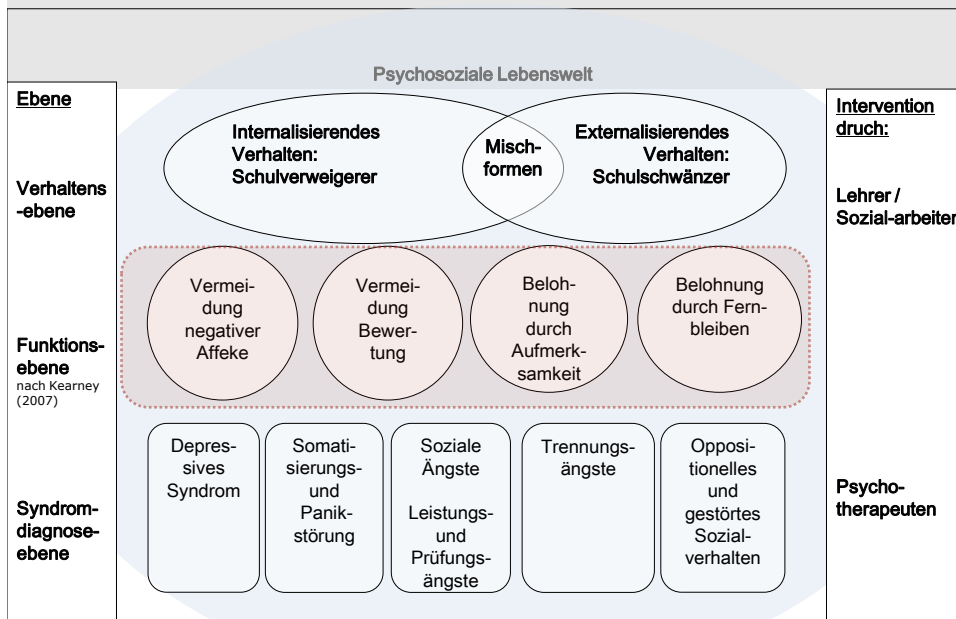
Psychosoziale Lebenswelt

Ebene

Verhaltensebene

Funktionsebene
nach Kearney (2007)

Syndromdiagnoseebene

Internalisierendes Verhalten: Schulverweigerer

Mischformen

Externalisierendes Verhalten: Schulschwänzer

Vermeidung negativer Affeke

Vermeidung Bewertung

Belohnung durch Aufmerksamkeit

Belohnung durch Fernbleiben

Depressives Syndrom

Somatisierungs- und Panikstörung

Soziale Ängste

Leistungs- und Prüfungsängste

Trennungsängste

Oppositionelles und gestörtes Sozialverhalten

Intervention druch:

Lehrer / Sozial-arbeiter

Psychotherapeuten